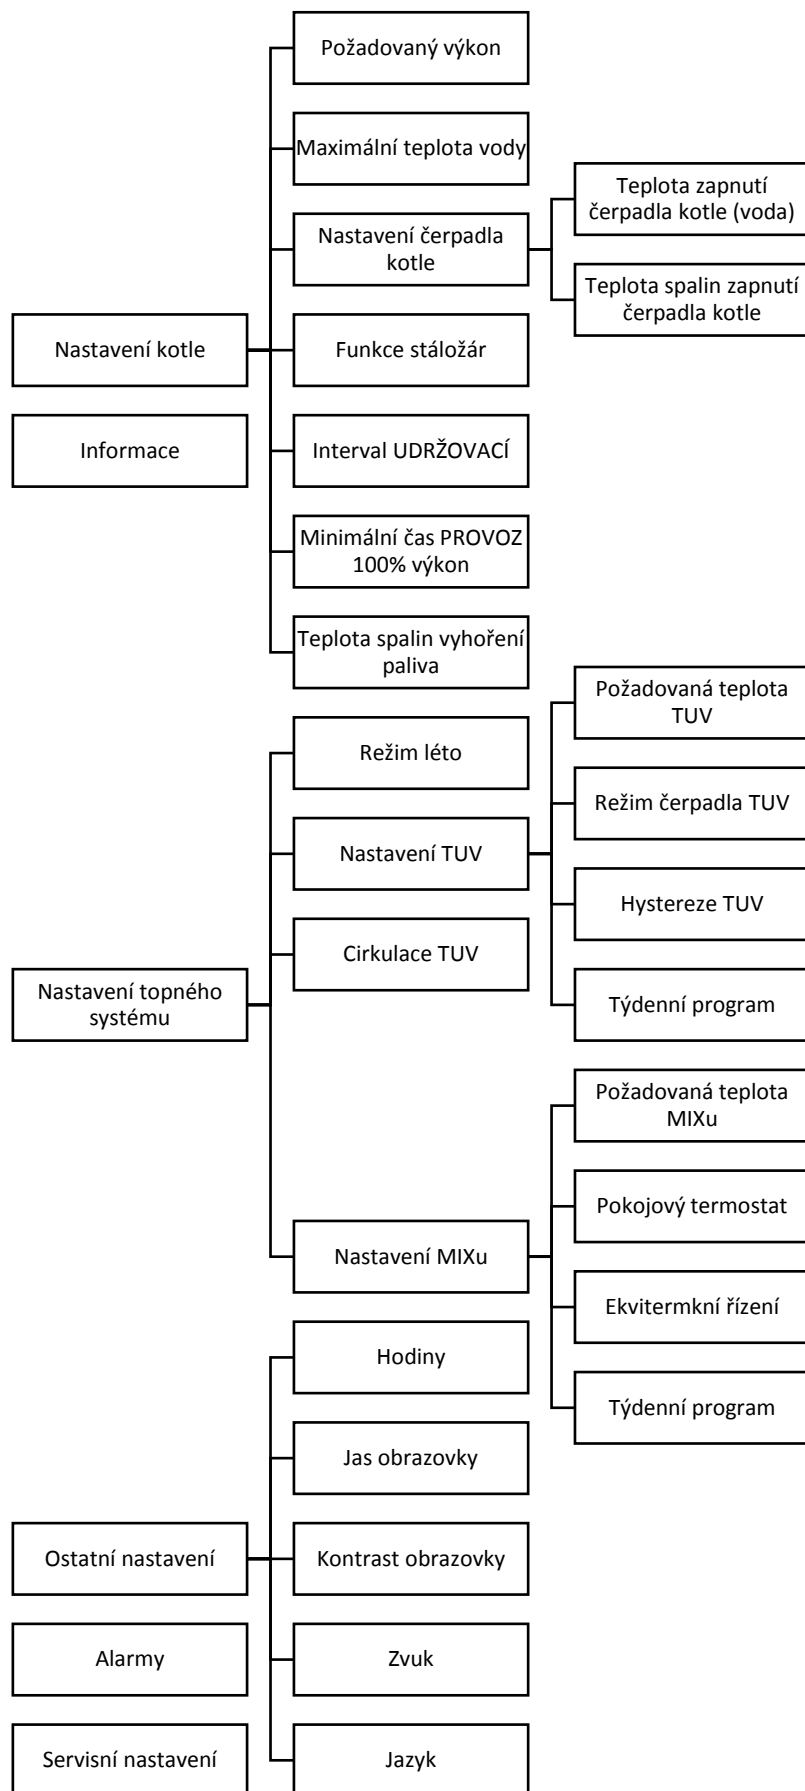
Požadovaný výkon

Maximální teplota vody

Teplota zapnutí čerpadla kotle (voda)

Nastavení čerpadla kotle

Teplota spalin zapnutí čerpadla kotle

Nastavení kotle

Funkce stáložár

Informace

Interval UDRŽOVACÍ

Minimální čas PROVOZ 100% výkon

Teplota spalin vyhoření paliva

Požadovaná teplota TUV

Režim léto

Režim čerpadla TUV

Nastavení TUV

Hystereze TUV

Cirkulace TUV

Nastavení topného systému

Týdenní program

Požadovaná teplota MIXu

Pokojový termostat

Nastavení MIXu

Ekvitermkní řízení

Hodiny

Týdenní program

Jas obrazovky

Ostatní nastavení

Kontrast obrazovky

Alarmy

Zvuk

Servisní nastavení

Jazyk